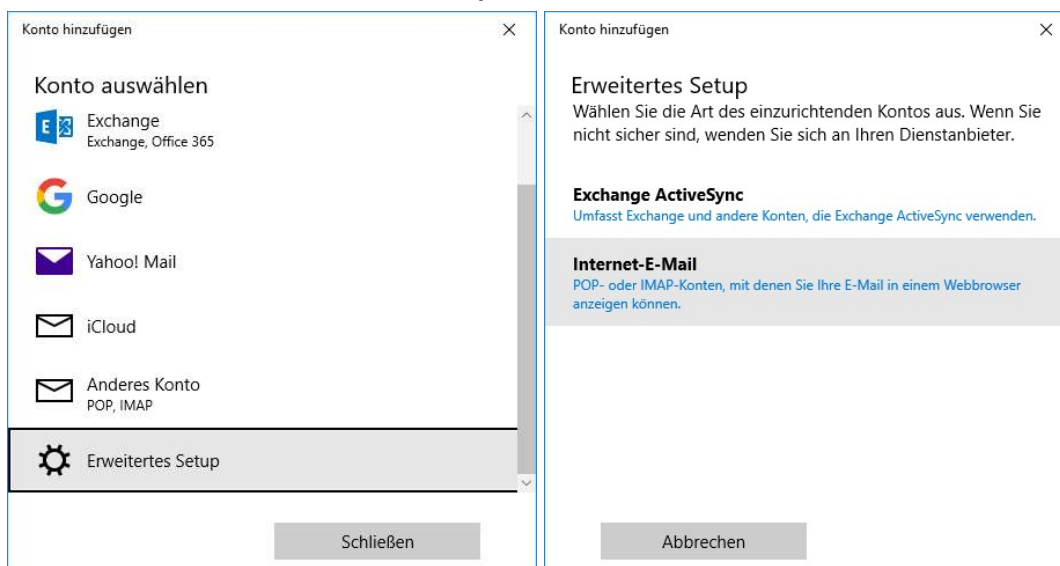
Konto hinzufügen

×

Konto auswählen

Exchange
Exchange, Office 365

Google

Yahoo! Mail

iCloud

Anderes Konto
POP, IMAP

Erweitertes Setup

Schließen

Konto hinzufügen

×

Erweitertes Setup
Wählen Sie die Art des einzurichtenden Kontos aus. Wenn Sie nicht sicher sind, wenden Sie sich an Ihren Dienstanbieter.

**Exchange ActiveSync**
Umfasst Exchange und andere Konten, die Exchange ActiveSync verwenden.

**Internet-E-Mail**
POP- oder IMAP-Konten, mit denen Sie Ihre E-Mail in einem Webbrowser anzeigen können.

Abbrechen